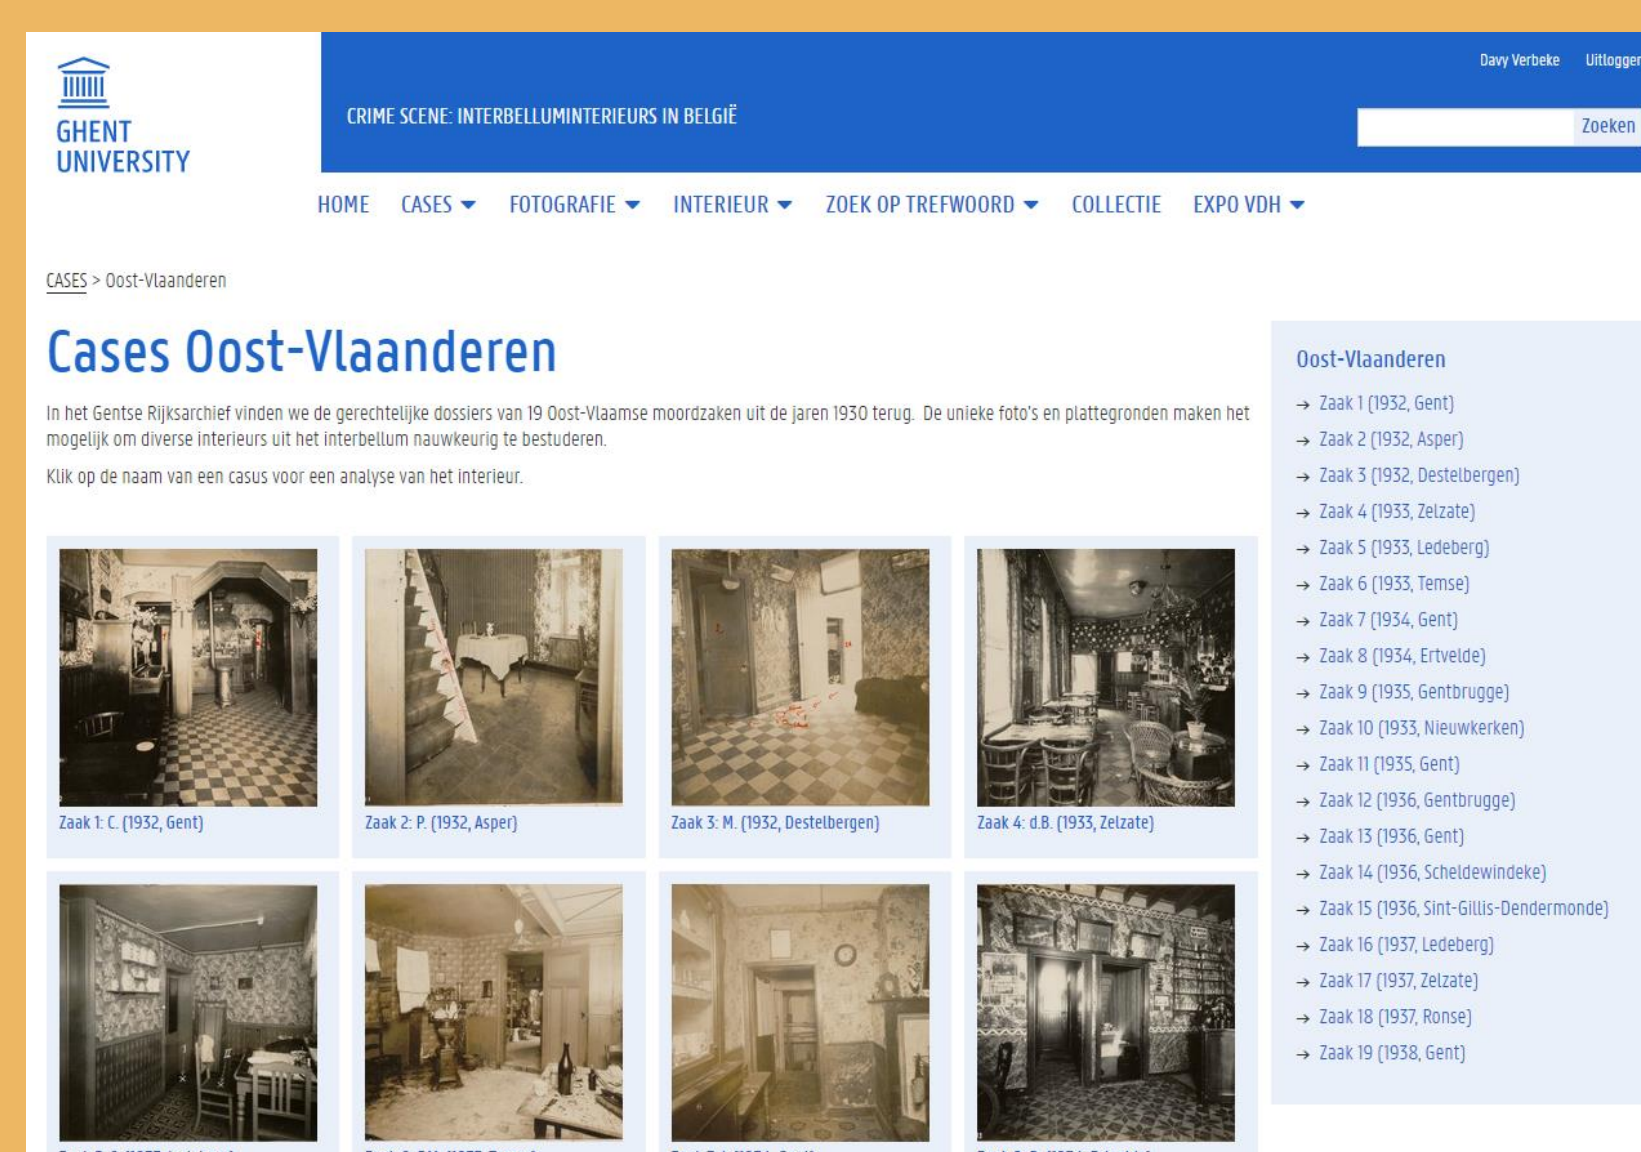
GHENT UNIVERSITY

CRIME SCENE: INTERBELLUMINTERIEURS IN BELGIË

Davy Verbeke Uitloggen

Zoeken

HOME CASES FOTOGRAFIE INTERIEUR ZOEK OP TREFWOORD COLLECTIE EXPO VDH

CASES > Oost-Vlaanderen

Cases Oost-Vlaanderen

In het Gentse Rijksarchief vinden we de gerechtelijke dossiers van 19 Oost-Vlaamse moordzaken uit de jaren 1930 terug. De unieke foto's en plattegronden maken het mogelijk om diverse interieurs uit het interbellum nauwkeurig te bestuderen.

Klik op de naam van een casus voor een analyse van het interieur.

Zaak 1: C. (1932, Gent)

Zaak 2: P. (1932, Asper)

Zaak 3: M. (1932, Destelbergen)

Zaak 4: d.B. (1933, Zelzate)

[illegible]

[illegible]

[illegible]

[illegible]

Oost-Vlaanderen

→ Zaak 1 (1932, Gent)
→ Zaak 2 (1932, Asper)
→ Zaak 3 (1932, Destelbergen)
→ Zaak 4 (1933, Zelzate)
→ Zaak 5 (1933, Ledeberg)
→ Zaak 6 (1933, Temse)
→ Zaak 7 (1934, Gent)
→ Zaak 8 (1934, Ertvelde)
→ Zaak 9 (1935, Gentbrugge)
→ Zaak 10 (1933, Nieuwkerken)
→ Zaak 11 (1935, Gent)
→ Zaak 12 (1936, Gentbrugge)
→ Zaak 13 (1936, Gent)
→ Zaak 14 (1936, Scheldewindeke)
→ Zaak 15 (1936, Sint-Gillis-Dendermonde)
→ Zaak 16 (1937, Ledeberg)
→ Zaak 17 (1937, Zelzate)
→ Zaak 18 (1937, Ronse)
→ Zaak 19 (1938, Gent)